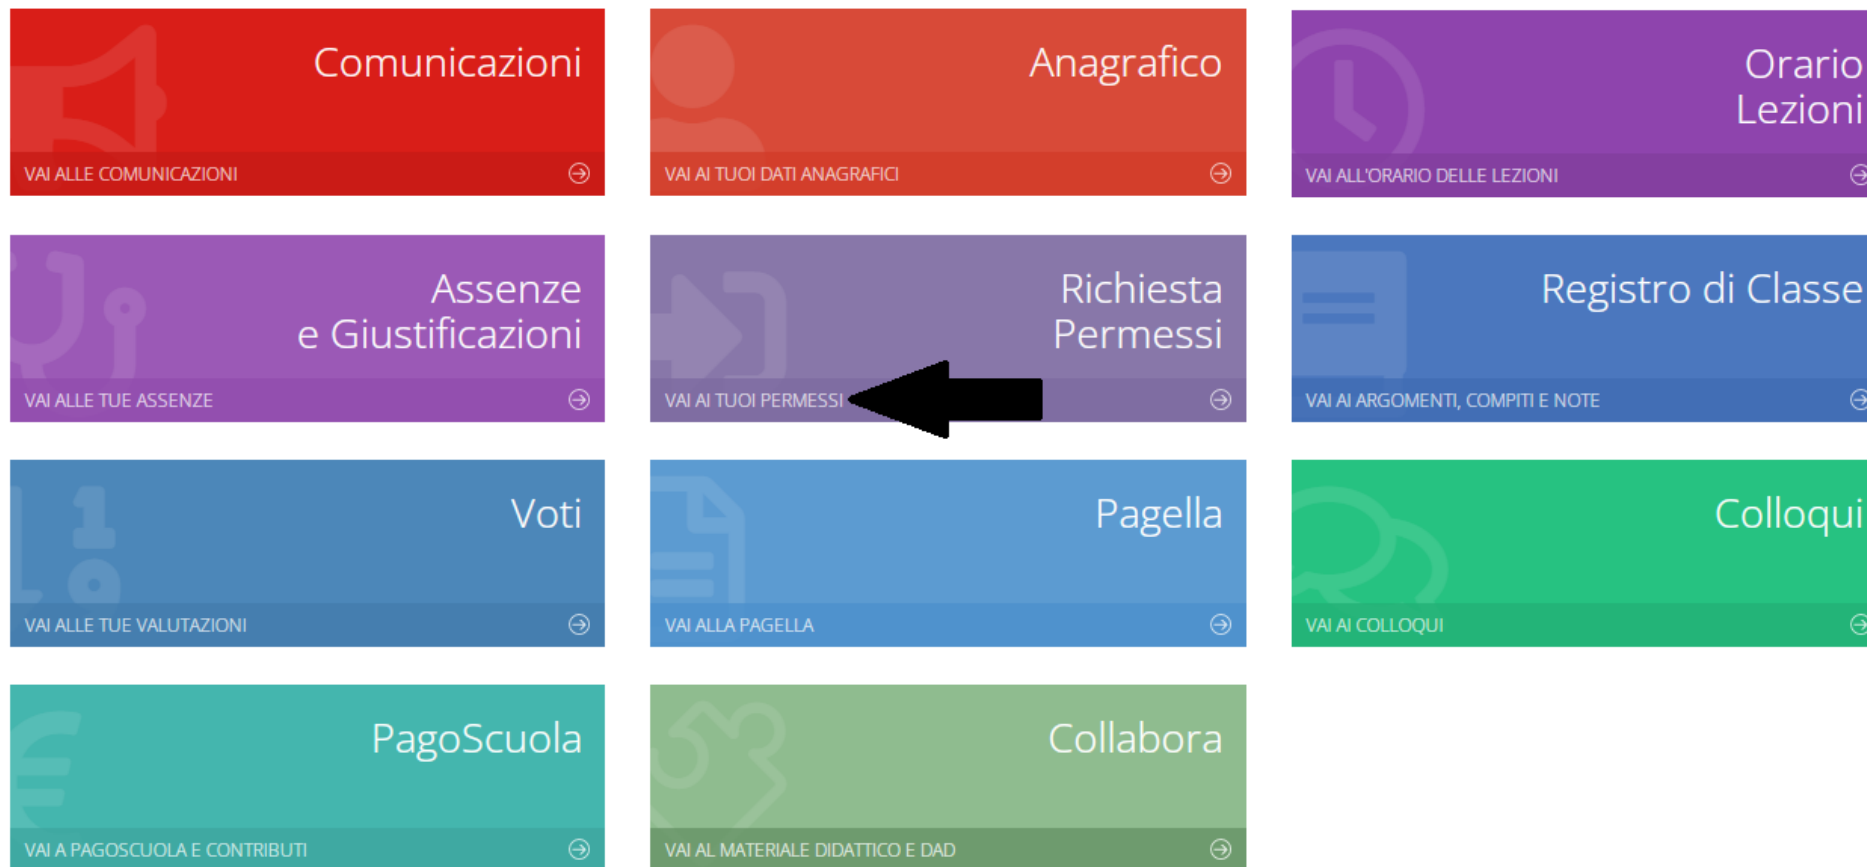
Comunicazioni
VAI ALLE COMUNICAZIONI

Anagrafico
VAI AI TUOI DATI ANAGRAFICI

Orario Lezioni
VAI ALL'ORARIO DELLE LEZIONI

Assenze e Giustificazioni
VAI ALLE TUE ASSENZE

Richiesta Permessi
VAI AI TUOI PERMESSI

Registro di Classe
VAI AI ARGOMENTI, COMPITI E NOTE

Voti
VAI ALLE TUE VALUTAZIONI

Pagella
VAI ALLA PAGELLA

Colloqui
VAI AI COLLOQUI

PagoScuola
VAI A PAGOSCUOLA E CONTRIBUTI

Collabora
VAI AL MATERIALE DIDATTICO E DAD